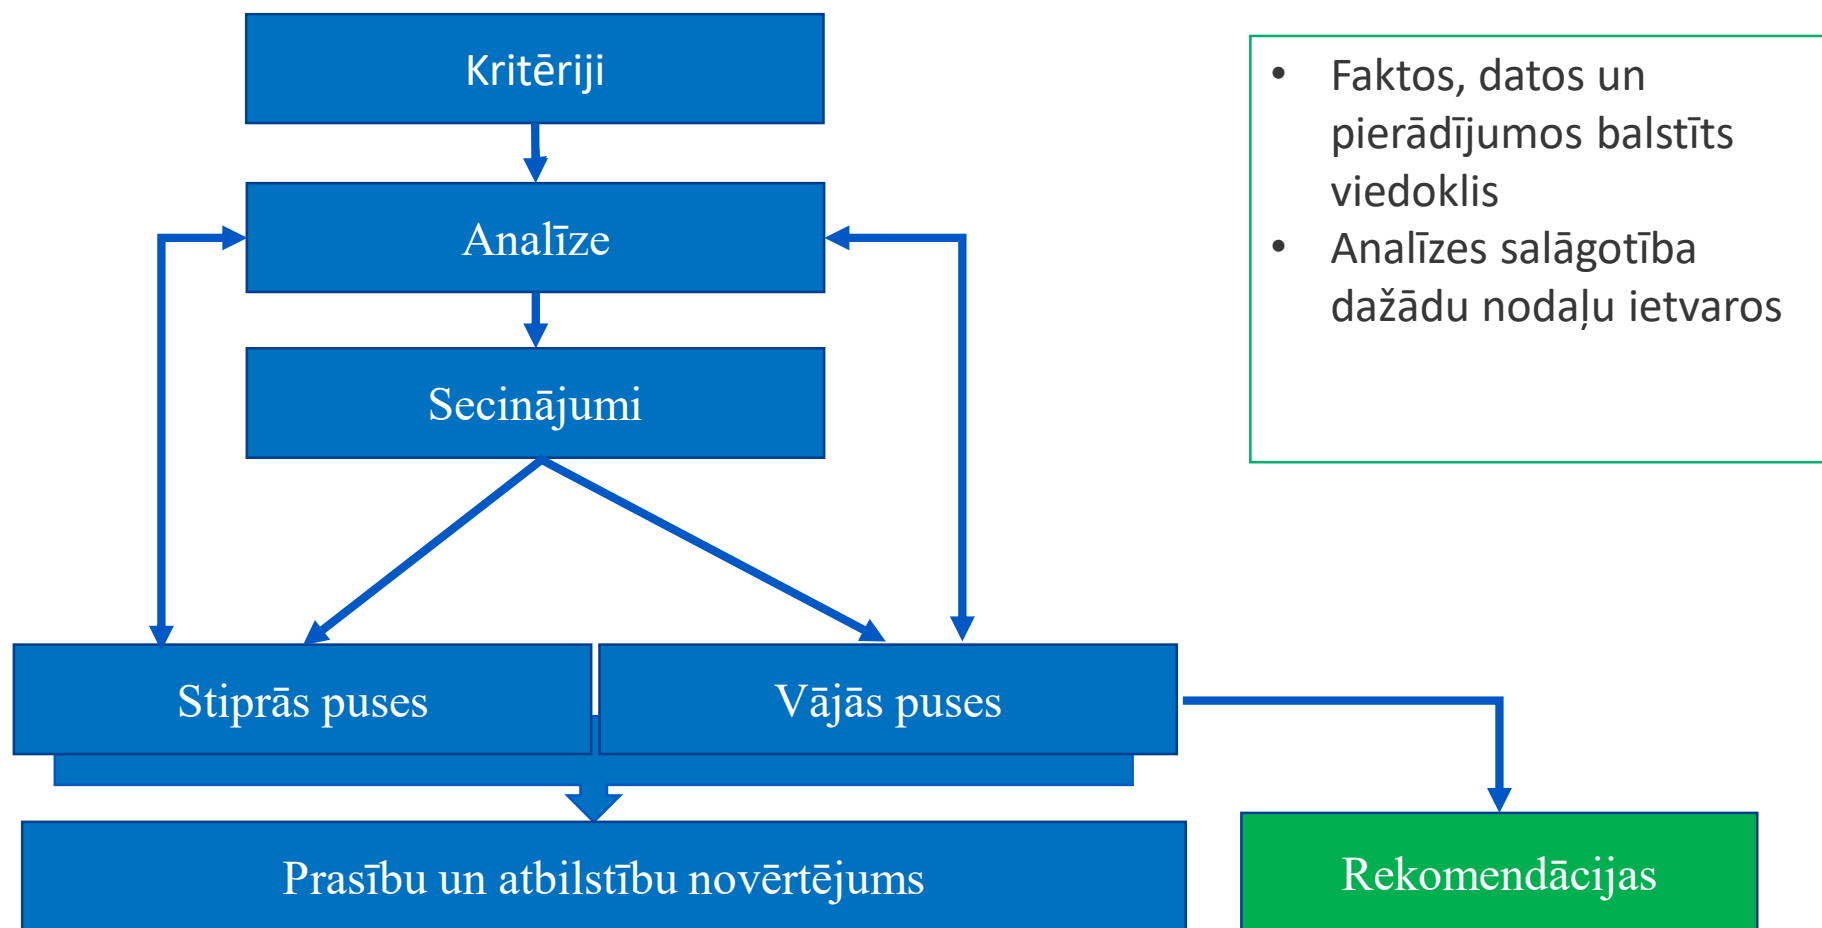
Kritēriji

Analīze

Secinājumi

Stiprās puses

Vājās puses

Prasību un atbilstību novērtējums

Rekomendācijas

- Faktos, datos un pierādījumos balstīts viedoklis
- Analīzes salāgotība dažādu nodaļu ietvaros